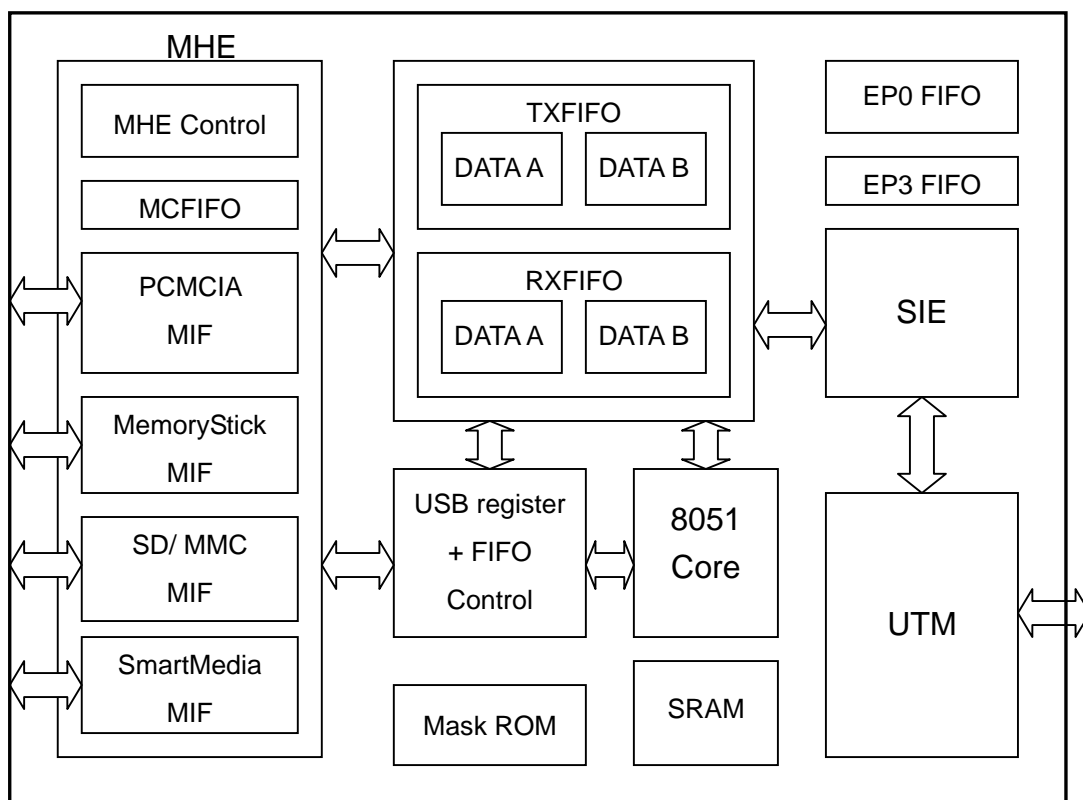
MHE

MHE Control

MCFIFO

PCMCIA
MIF

MemoryStick
MIF

SD/ MMC
MIF

SmartMedia
MIF

TXFIFO
DATA A
DATA B

RXFIFO
DATA A
DATA B

USB register
+ FIFO
Control

8051
Core

Mask ROM

SRAM

EP0 FIFO

EP3 FIFO

SIE

UTM